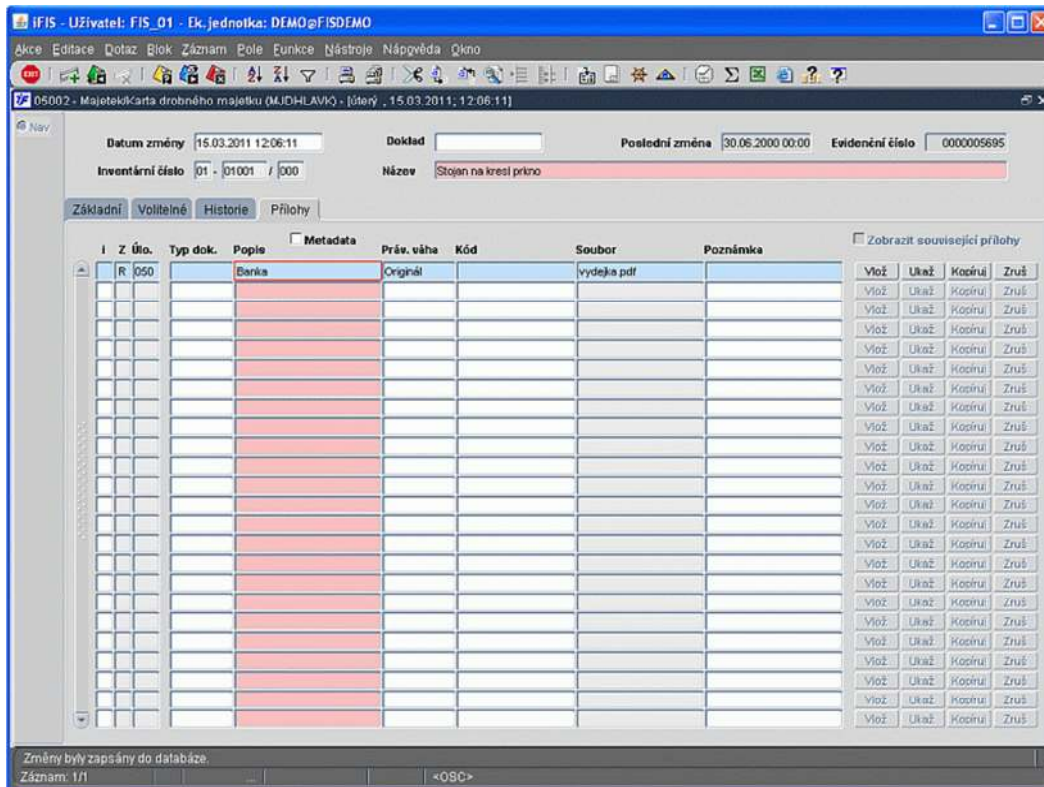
iFIS - Uživatel: FIS_01 - Ek. jednotka: DEMO@FISDEMO

Akce Editace Dotaz Blok Záznam Pole Funkce Nástroje Nápověda Okno

05002 - Majetek/Karta drobného majetku (MJDHLAVK) - [úterý , 15.03.2011; 12:06:11]

Nav

Datum změny 15.03.2011 12:06:11 Doklad Poslední změna 30.06.2000 00:00 Evidenční číslo 0000005695

Inventární číslo 01 - 01001 / 000 Název Stojan na kresl prkno

Základní Volitelné Historie Přílohy

Metadata

Zobrazit související přílohy

| I | Z | Úlo. | Typ dok. | Popis | Práv. váha | Kód | Soubor | Poznámka |
|---|---|---|---|---|---|---|---|---|
| | R | 050 | | Banka | Originál | | vydejka.pdf | |

Vlož Ukaž Kopíruj Zruš

Změny byly zapsány do databáze.

Záznam: 1/1 <OSC>